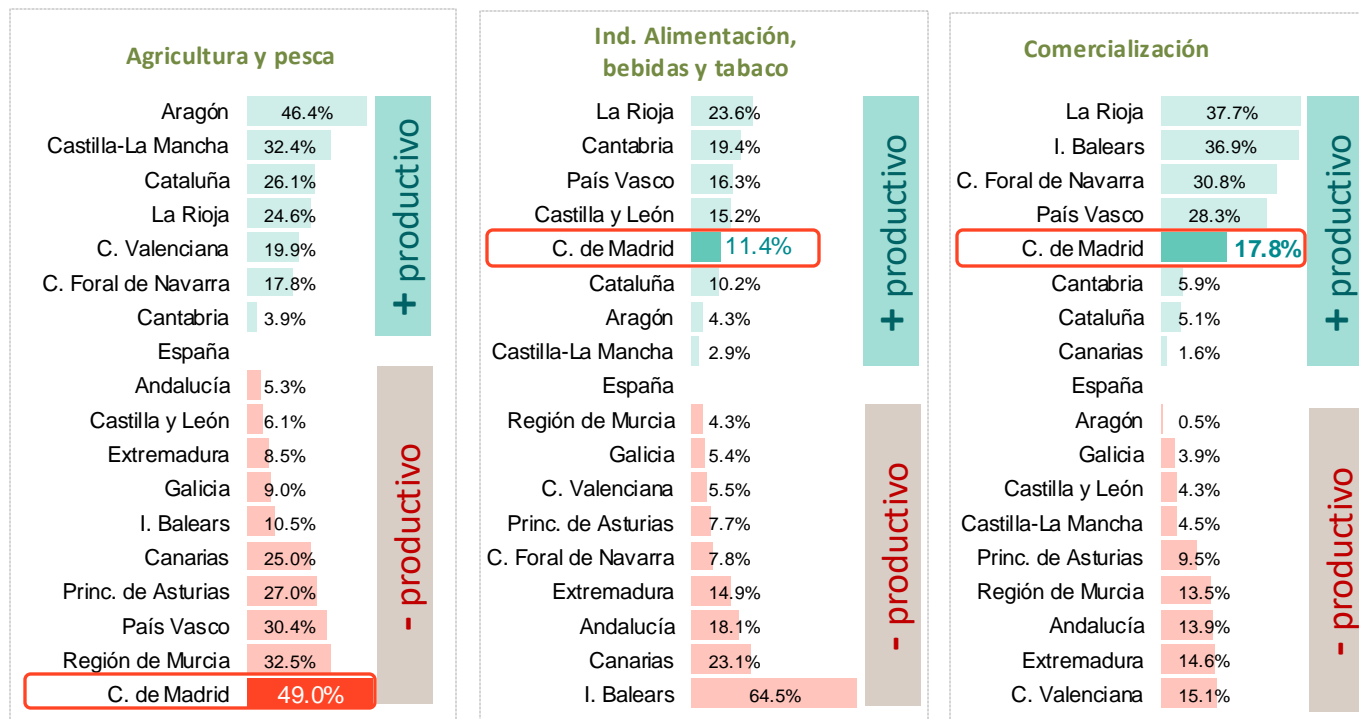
Agricultura y pesca

| | | |
|---|---|---|
| Aragón | 46.4% | + productivo |
| Castilla-La Mancha | 32.4% | |
| Cataluña | 26.1% | |
| La Rioja | 24.6% | |
| C. Valenciana | 19.9% | |
| C. Foral de Navarra | 17.8% | |
| Cantabria | 3.9% | |
| España | | |
| Andalucía | 5.3% | - productivo |
| Castilla y León | 6.1% | |
| Extremadura | 8.5% | |
| Galicia | 9.0% | |
| I. Balears | 10.5% | |
| Canarias | 25.0% | |
| Princ. de Asturias | 27.0% | |
| País Vasco | 30.4% | |
| Región de Murcia | 32.5% | |
| C. de Madrid | 49.0% | |

Ind. Alimentación, bebidas y tabaco

| | | |
|---|---|---|
| La Rioja | 23.6% | + productivo |
| Cantabria | 19.4% | |
| País Vasco | 16.3% | |
| Castilla y León | 15.2% | |
| C. de Madrid | 11.4% | |
| Cataluña | 10.2% | |
| Aragón | 4.3% | |
| Castilla-La Mancha | 2.9% | |
| España | | |
| Región de Murcia | 4.3% | - productivo |
| Galicia | 5.4% | |
| C. Valenciana | 5.5% | |
| Princ. de Asturias | 7.7% | |
| C. Foral de Navarra | 7.8% | |
| Extremadura | 14.9% | |
| Andalucía | 18.1% | |
| Canarias | 23.1% | |
| I. Balears | 64.5% | |

Comercialización

| | | |
|---|---|---|
| La Rioja | 37.7% | + productivo |
| I. Balears | 36.9% | |
| C. Foral de Navarra | 30.8% | |
| País Vasco | 28.3% | |
| C. de Madrid | 17.8% | |
| Cantabria | 5.9% | |
| Cataluña | 5.1% | |
| Canarias | 1.6% | |
| España | | |
| Aragón | 0.5% | - productivo |
| Galicia | 3.9% | |
| Castilla y León | 4.3% | |
| Castilla-La Mancha | 4.5% | |
| Princ. de Asturias | 9.5% | |
| Región de Murcia | 13.5% | |
| Andalucía | 13.9% | |
| Extremadura | 14.6% | |
| C. Valenciana | 15.1% | |